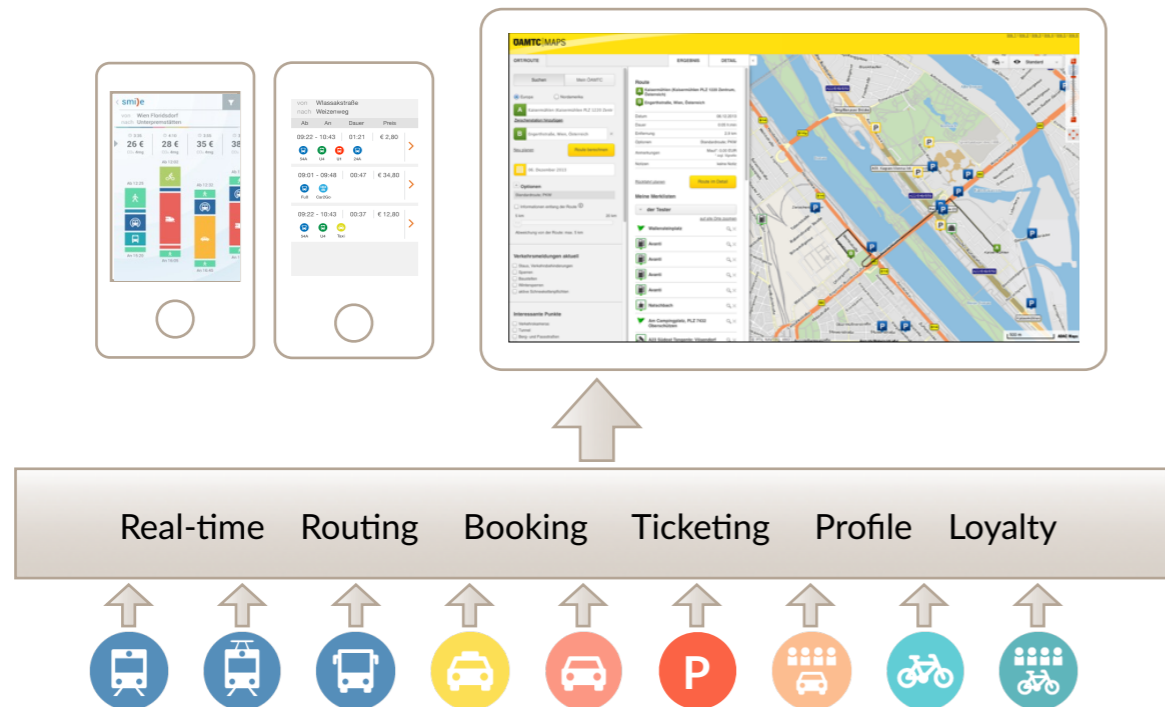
smile
von Wien Floridsdorf
nach Unterpremstätten

26 €
28 €
35 €

von Wassakstraße
nach Weizenweg

| Ab | An | Dauer | Preis |
|---|---|---|---|
| 09:22 - 10:43 | | 01:21 | € 2,80 |
| 09:01 - 09:48 | | 00:47 | € 34,80 |
| 09:22 - 10:43 | | 00:37 | € 12,80 |

ÖAMTC MAPS

Real-time Routing Booking Ticketing Profile Loyalty

P